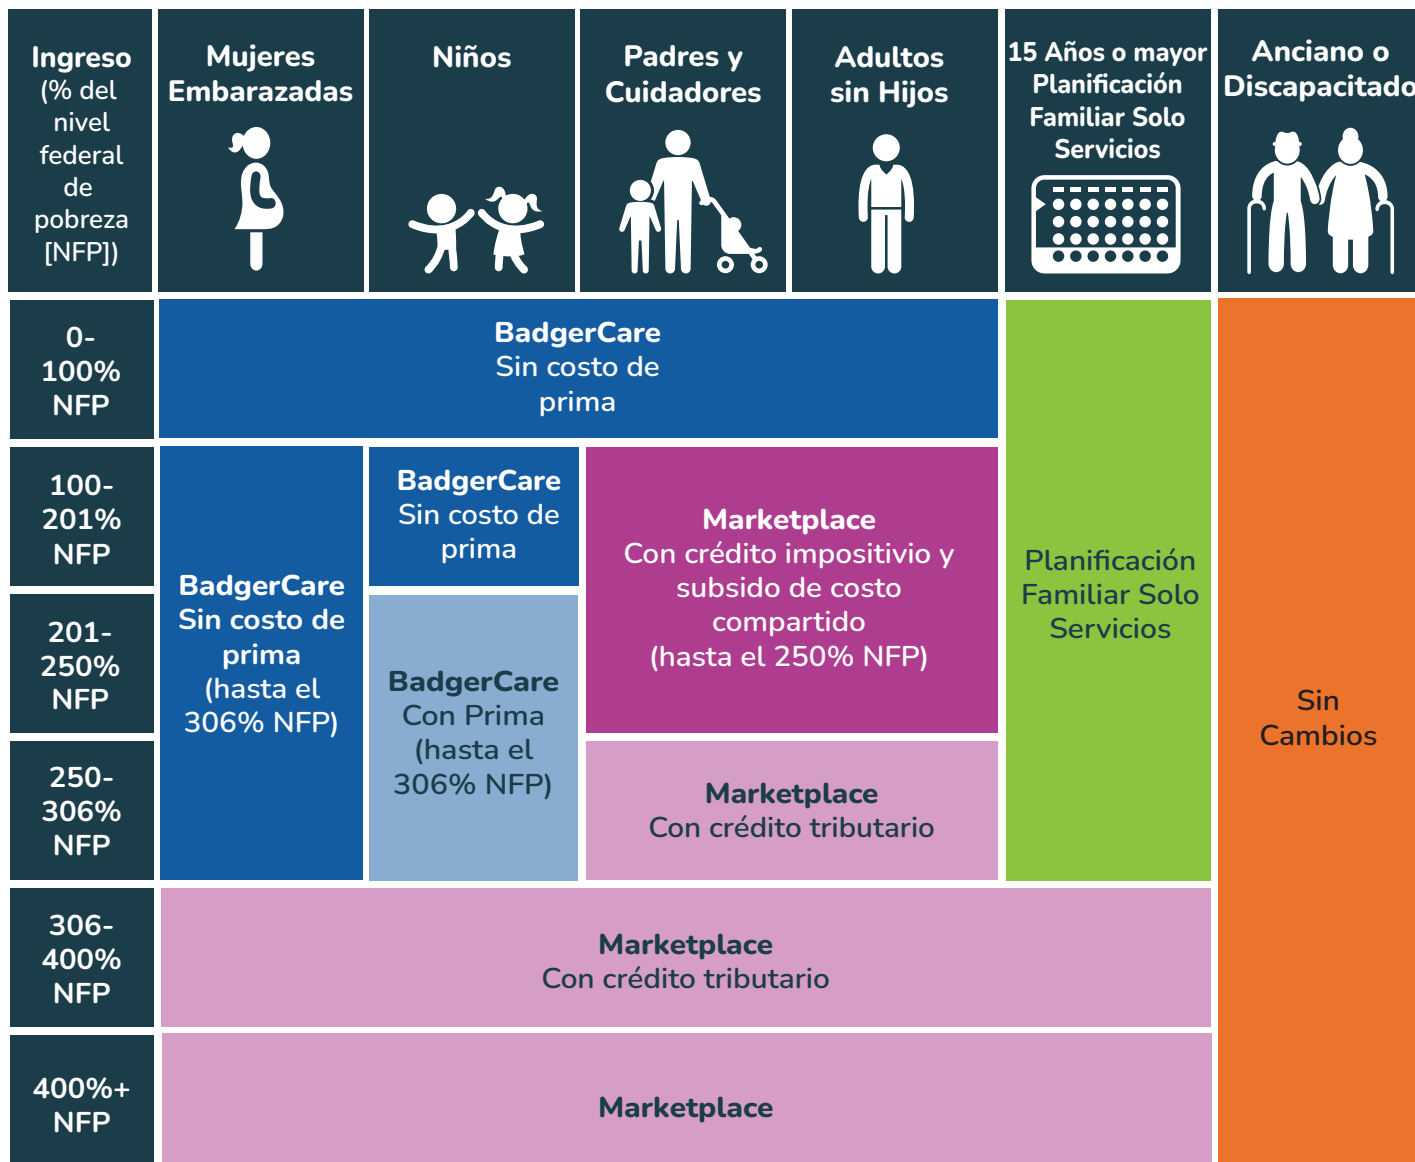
| Ingreso (% del nivel federal de pobreza [NFP]) | Mujeres Embarazadas | Niños | Padres y Cuidadores | Adultos sin Hijos | 15 Años o mayor Planificación Familiar Solo Servicios | Anciano o Discapacitado |
|---|---|---|---|---|---|---|
| 0-100% NFP | BadgerCare Sin costo de prima | BadgerCare Sin costo de prima | BadgerCare Sin costo de prima | BadgerCare Sin costo de prima | Planificación Familiar Solo Servicios | Sin Cambios |
| 100-201% NFP | BadgerCare Sin costo de prima (hasta el 306% NFP) | BadgerCare Sin costo de prima | Marketplace Con crédito impositivio y subsido de costo compartido (hasta el 250% NFP) | Marketplace Con crédito impositivio y subsido de costo compartido (hasta el 250% NFP) | Planificación Familiar Solo Servicios | Sin Cambios |
| 201-250% NFP | BadgerCare Sin costo de prima (hasta el 306% NFP) | BadgerCare Con Prima (hasta el 306% NFP) | Marketplace Con crédito impositivio y subsido de costo compartido (hasta el 250% NFP) | Marketplace Con crédito impositivio y subsido de costo compartido (hasta el 250% NFP) | Planificación Familiar Solo Servicios | Sin Cambios |
| 250-306% NFP | BadgerCare Sin costo de prima (hasta el 306% NFP) | BadgerCare Con Prima (hasta el 306% NFP) | Marketplace Con crédito tributario | Marketplace Con crédito tributario | Planificación Familiar Solo Servicios | Sin Cambios |
| 306-400% NFP | Marketplace Con crédito tributario | Marketplace Con crédito tributario | Marketplace Con crédito tributario | Marketplace Con crédito tributario | Marketplace Con crédito tributario | Sin Cambios |
| 400%+ NFP | Marketplace | Marketplace | Marketplace | Marketplace | Marketplace | Sin Cambios |